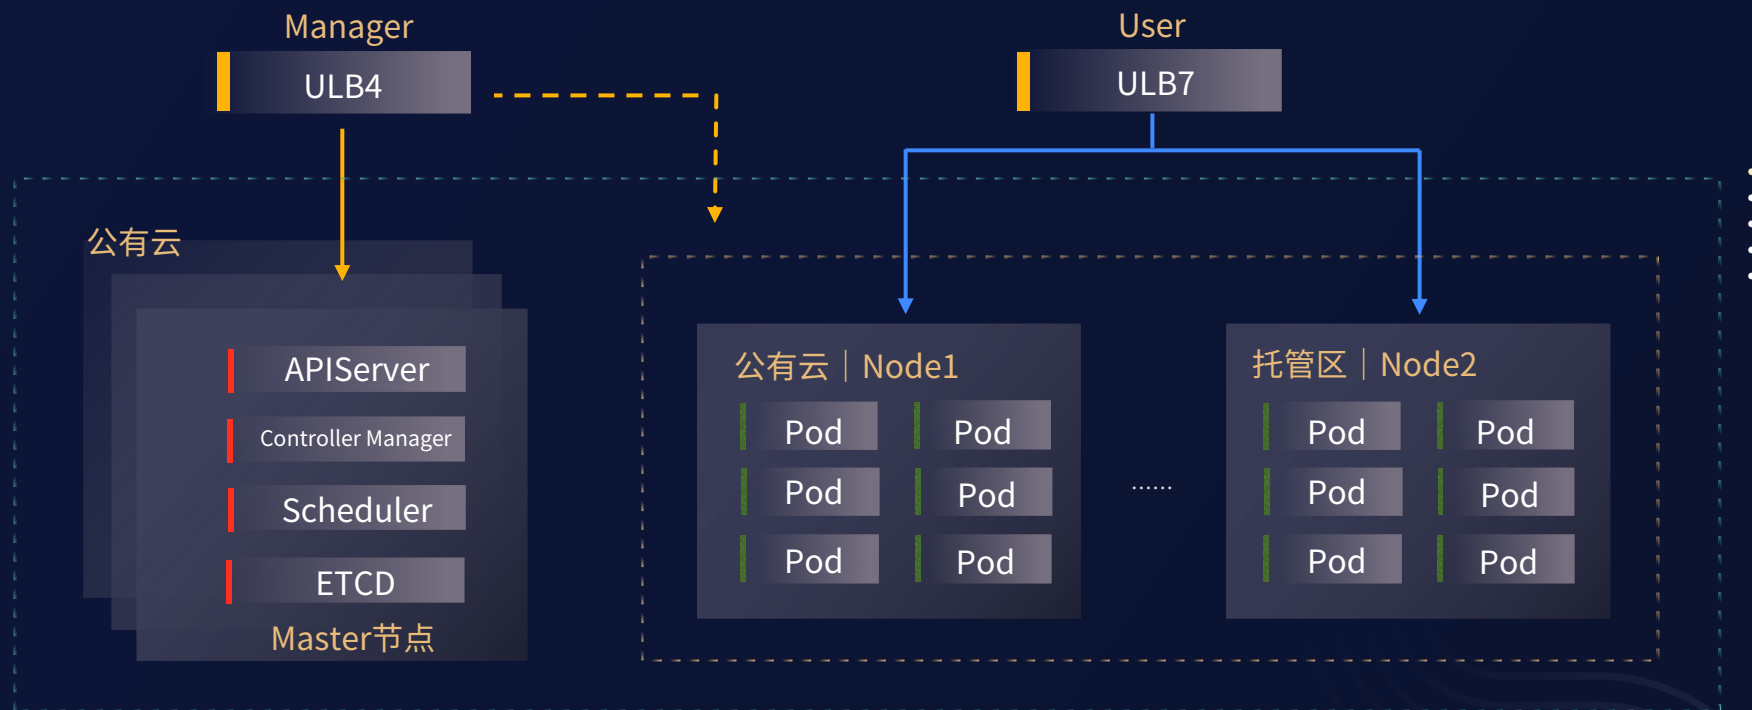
Manager

ULB4

User

ULB7

公有云

APIServer

Controller Manager

Scheduler

ETCD

Master节点

公有云 | Node1

| Pod | Pod |
|---|---|
| Pod | Pod |
| Pod | Pod |

……

托管区 | Node2

| Pod | Pod |
|---|---|
| Pod | Pod |
| Pod | Pod |